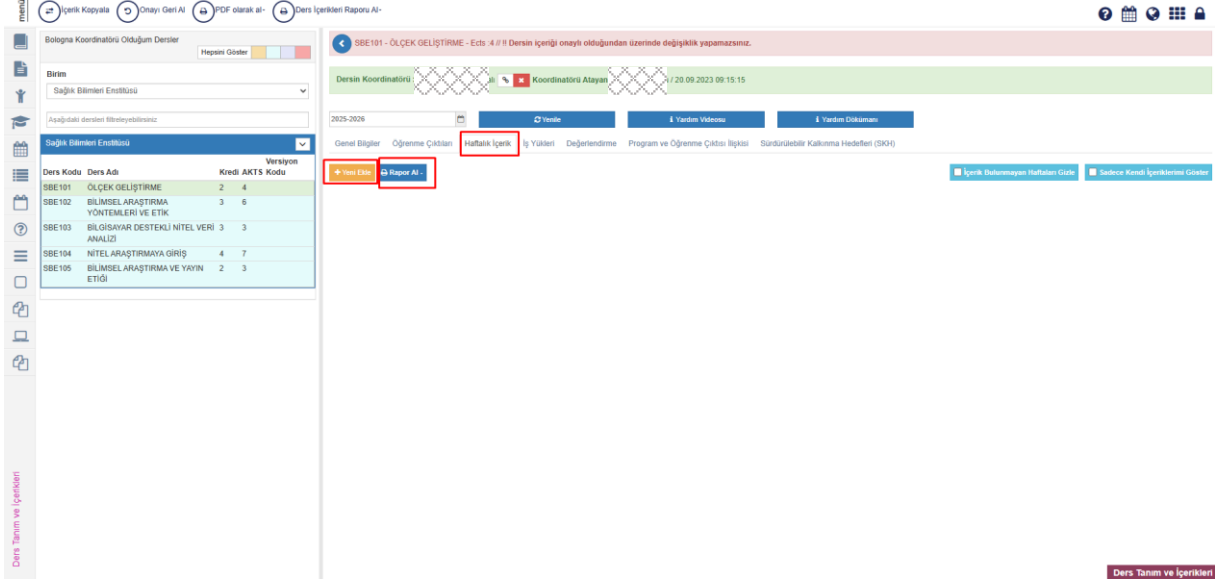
menü İçerik Kopyala Onayı Geri Al PDF olarak al- Ders İçerikleri Raporu Al-

Bologna Koordinatörü Olduğum Dersler
Hepsini Göster

Birim
Sağlık Bilimleri Enstitüsü

Aşağıdaki dersleri filtreleyebilirsiniz

Sağlık Bilimleri Enstitüsü

| Ders Kodu | Ders Adı | Kredi | AKTS | Versiyon Kodu |
|---|---|---|---|---|
| SBE101 | ÖLÇEK GELİŞTİRME | 2 | 4 | |
| SBE102 | BİLİMSEL ARAŞTIRMA YÖNTEMLERİ VE ETİK | 3 | 6 | |
| SBE103 | BİLGİSAYAR DESTEKLİ NİTEL VERİ ANALİZİ | 3 | 3 | |
| SBE104 | NİTEL ARAŞTIRMAYA GİRİŞ | 4 | 7 | |
| SBE105 | BİLİMSEL ARAŞTIRMA VE YAYIN ETİĞİ | 2 | 3 | |

SBE101 - ÖLÇEK GELİŞTİRME - Ects :4 // !! Dersin içeriği onaylı olduğundan üzerinde değişiklik yapamazsınız.

Dersin Koordinatörü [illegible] Koordinatörü Atayan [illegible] / 20.09.2023 09:15:15

2025-2026 Yenile Yardım Videosu Yardım Dökümanı

Genel Bilgiler Öğrenme Çıktıları Haftalık İçerik İş Yükleri Değerlendirme Program ve Öğrenme Çıktısı İlişkisi Sürdürülebilir Kalkınma Hedefleri (SKH)

+ Yeni Ekle Rapor Al -

İçerik Bulunmayan Haftaları Gizle Sadece Kendi İçeriklerimi Göster

Ders Tanım ve İçerikleri

Ders Tanım ve İçerikleri